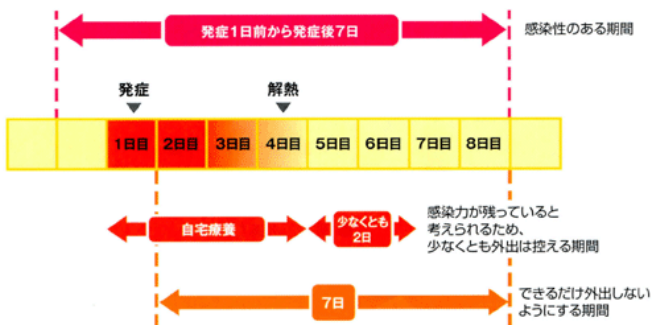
発症1日前から発症後7日

感染性のある期間

発症

解熱

| | | 1日目 | 2日目 | 3日目 | 4日目 | 5日目 | 6日目 | 7日目 | 8日目 | |
|---|---|---|---|---|---|---|---|---|---|---|

自宅療養

少なくとも2日

感染力が残っていると考えられるため、少なくとも外出は控える期間

7日

できるだけ外出しないようにする期間